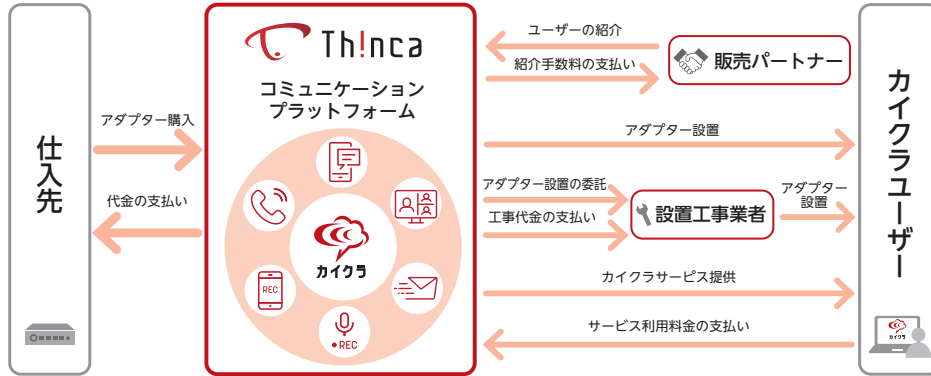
仕入先

アダプター購入

代金の支払い

Th!nca

コミュニケーションプラットフォーム

REC

REC

カイクラ

ユーザーの紹介

紹介手数料の支払い

販売パートナー

アダプター設置

アダプター設置の委託

工事代金の支払い

設置工事業者

アダプター設置

カイクラサービス提供

サービス利用料金の支払い

カイクラユーザー

カイクラ